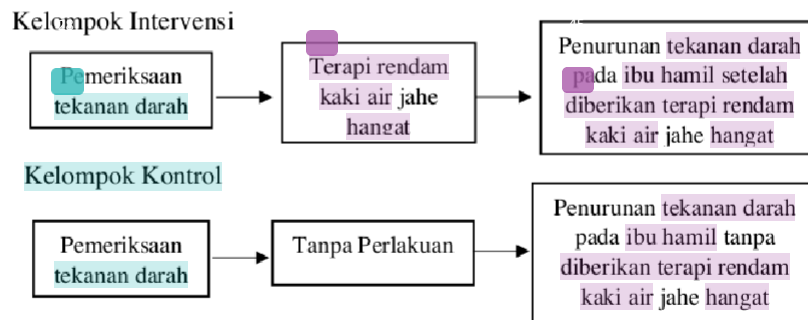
Kelompok Intervensi

Pemeriksaan tekanan darah

Terapi rendam kaki air jahe hangat

Penurunan tekanan darah pada ibu hamil setelah diberikan terapi rendam kaki air jahe hangat

Kelompok Kontrol

Pemeriksaan tekanan darah

Tanpa Perlakuan

Penurunan tekanan darah pada ibu hamil tanpa diberikan terapi rendam kaki air jahe hangat